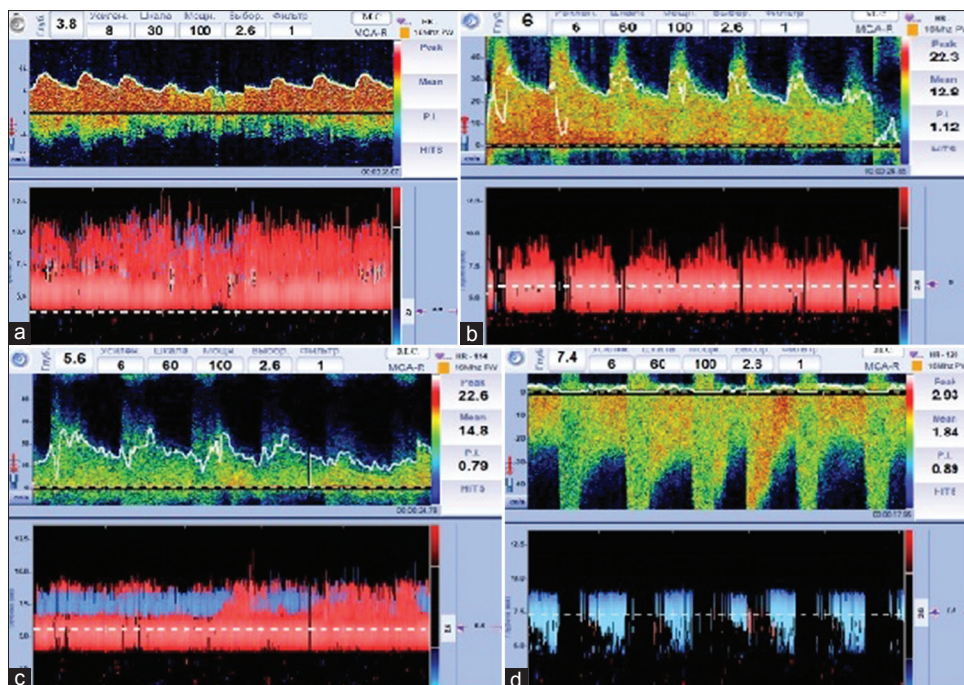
Глуб. 3.8 Усилен. 8 Шкала 30 Мощн. 100 Выбор. 2.6 Фильтр 1 MCA-R
Peak
Mean
P.I.
HITS
a

Глуб. 6 Усилен. 6 Шкала 60 Мощн. 100 Выбор. 2.6 Фильтр 1 MCA-R 16Mhz PW
Peak 22.3
Mean 12.9
P.I. 1.12
HITS
b

Глуб. 5.6 Усилен. 6 Шкала 60 Мощн. 100 Выбор. 2.6 Фильтр 1 MCA-R HR - 114 16Mhz PW
Peak 22.6
Mean 14.8
P.I. 0.79
HITS
c

Глуб. 7.4 6 60 100 2.6 1 MCA-R HR - 121 16Mhz PW
Peak 2.93
Mean 1.84
P.I. 0.89
HITS
d